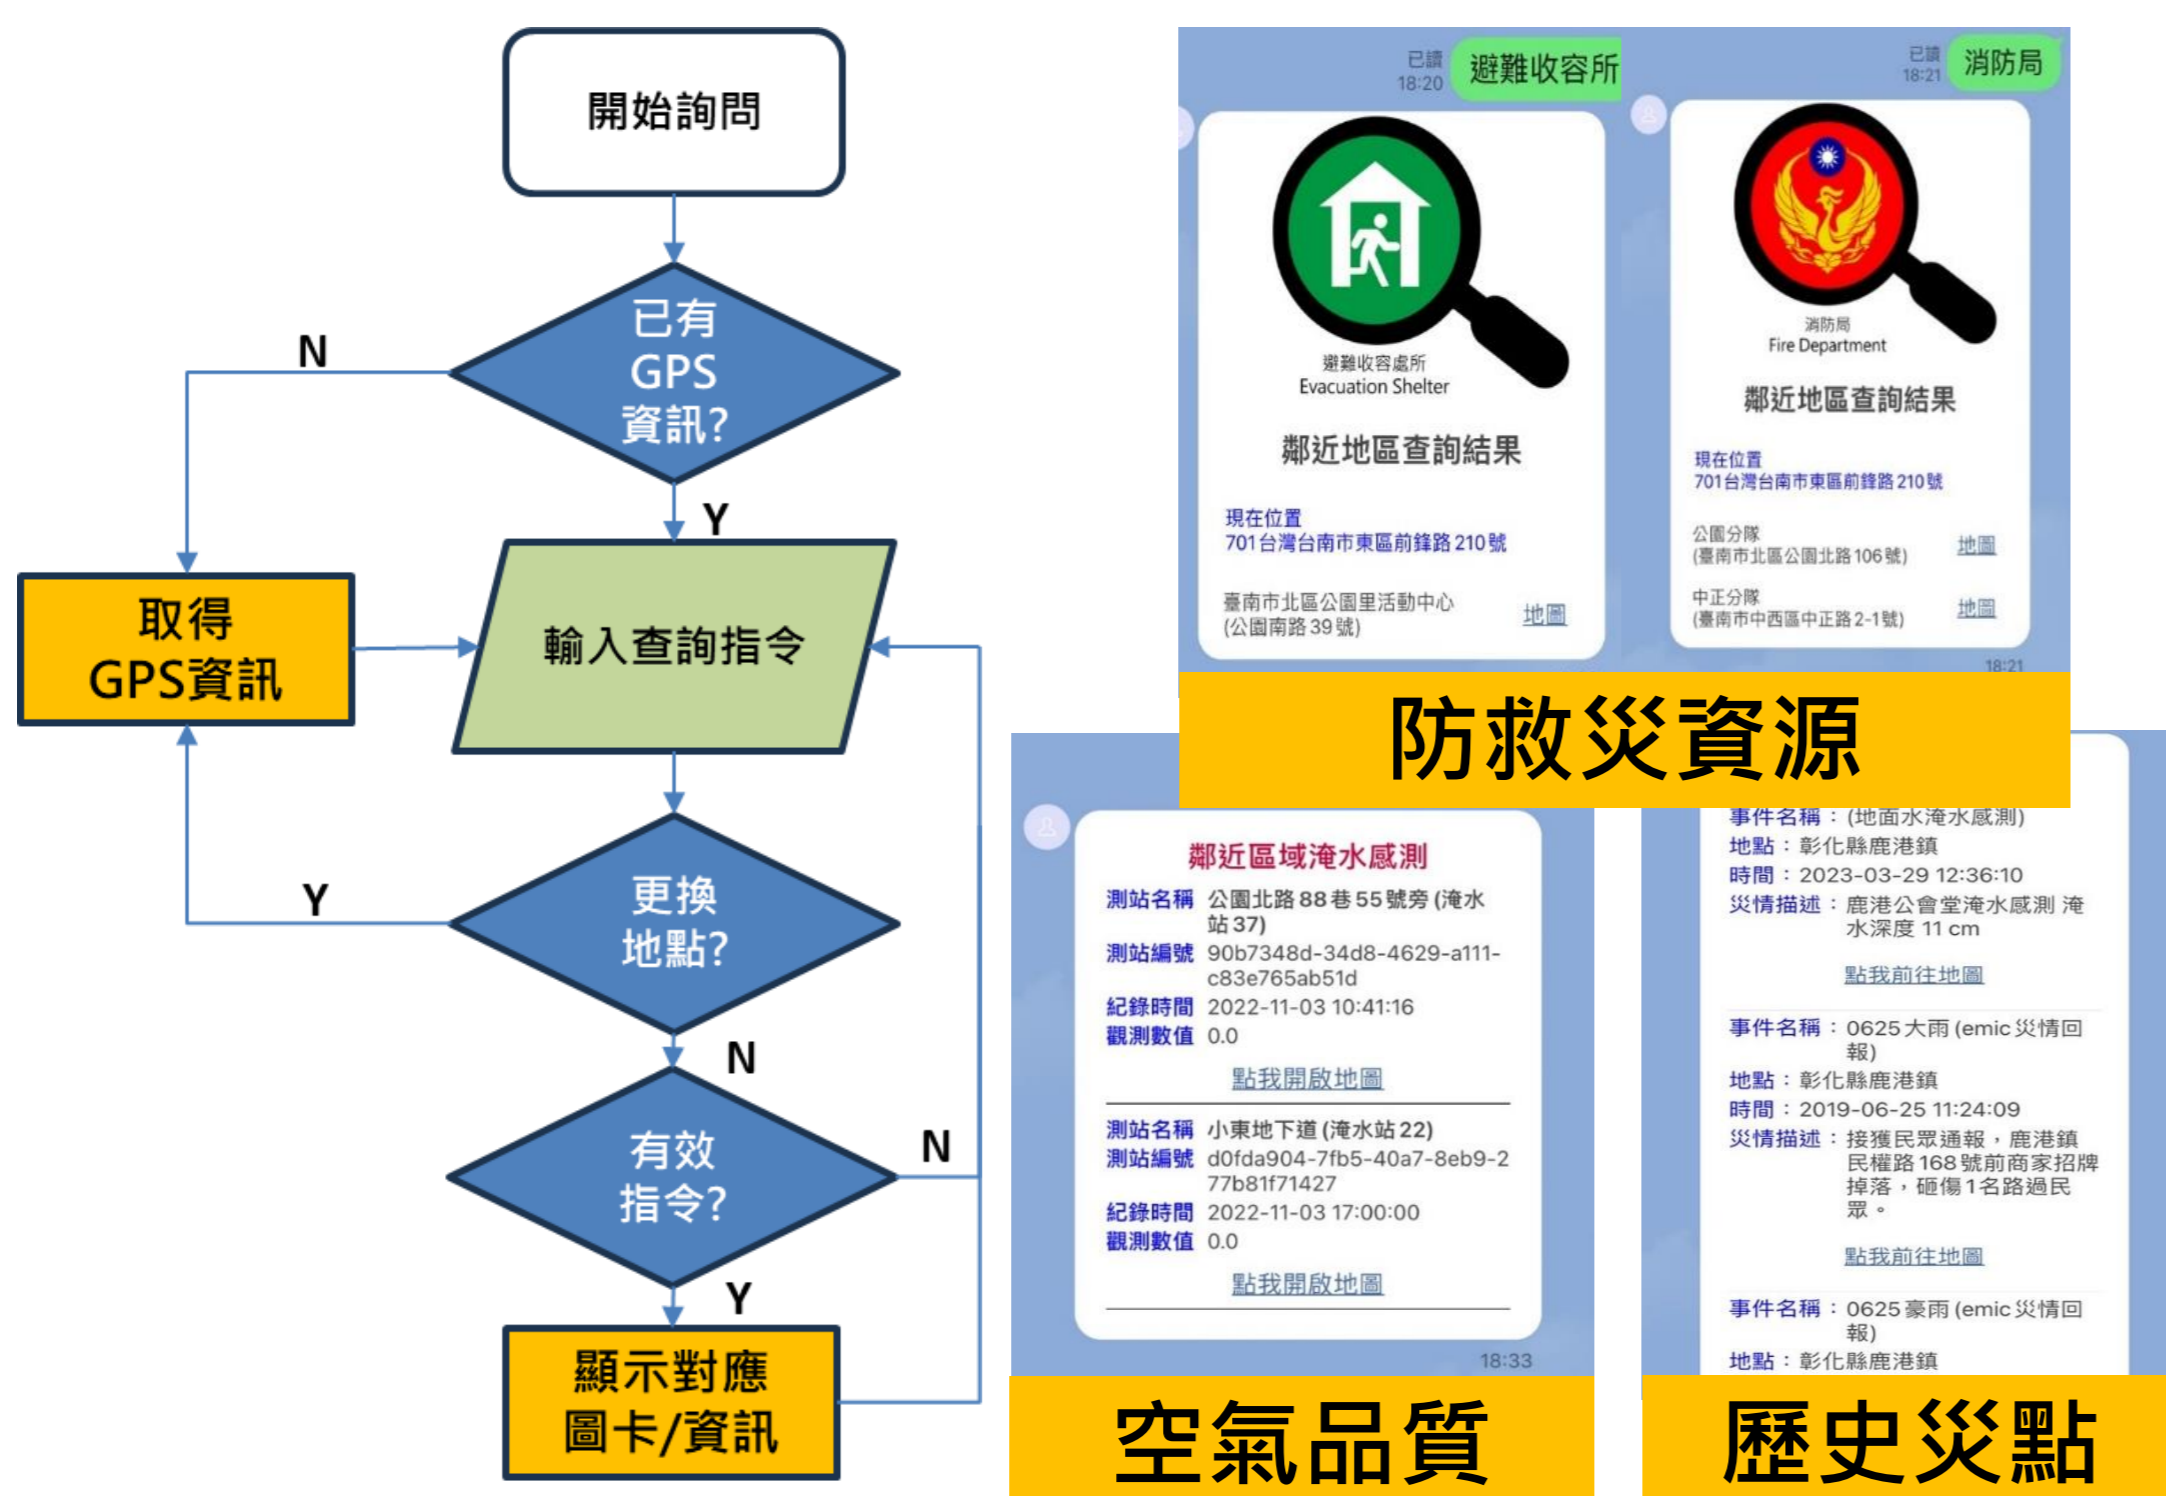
開始詢問

已有 GPS 資訊?

N

Y

取得 GPS資訊

輸入查詢指令

更換地點?

Y

N

有效指令?

N

Y

顯示對應圖卡/資訊

已讀 18:20 避難收容所

避難收容處所 Evacuation Shelter

鄰近地區查詢結果

現在位置
701台灣台南市東區前鋒路210號

臺南市北區公園里活動中心 (公園南路39號) 地圖

已讀 18:21 消防局

消防局 Fire Department

鄰近地區查詢結果

現在位置
701台灣台南市東區前鋒路210號

公園分隊 (臺南市北區公園北路106號) 地圖

中正分隊 (臺南市中西區中正路2-1號) 地圖

18:21

防救災資源

鄰近區域淹水感測

測站名稱 公園北路88巷55號旁 (淹水站37)
測站編號 90b7348d-34d8-4629-a111-c83e765ab51d
紀錄時間 2022-11-03 10:41:16
觀測數值 0.0

點我開啟地圖

測站名稱 小東地下道 (淹水站22)
測站編號 d0fda904-7fb5-40a7-8eb9-277b81f71427
紀錄時間 2022-11-03 17:00:00
觀測數值 0.0

點我開啟地圖

18:33

事件名稱：(地面水淹水感測)
地點：彰化縣鹿港鎮
時間：2023-03-29 12:36:10
災情描述：鹿港公會堂淹水感測 淹水深度 11 cm

點我前往地圖

事件名稱：0625大雨 (emic 災情回報)
地點：彰化縣鹿港鎮
時間：2019-06-25 11:24:09
災情描述：接獲民眾通報，鹿港鎮民權路168號前商家招牌掉落，砸傷1名路過民眾。

點我前往地圖

事件名稱：0625豪雨 (emic 災情回報)
地點：彰化縣鹿港鎮

空氣品質

歷史災點